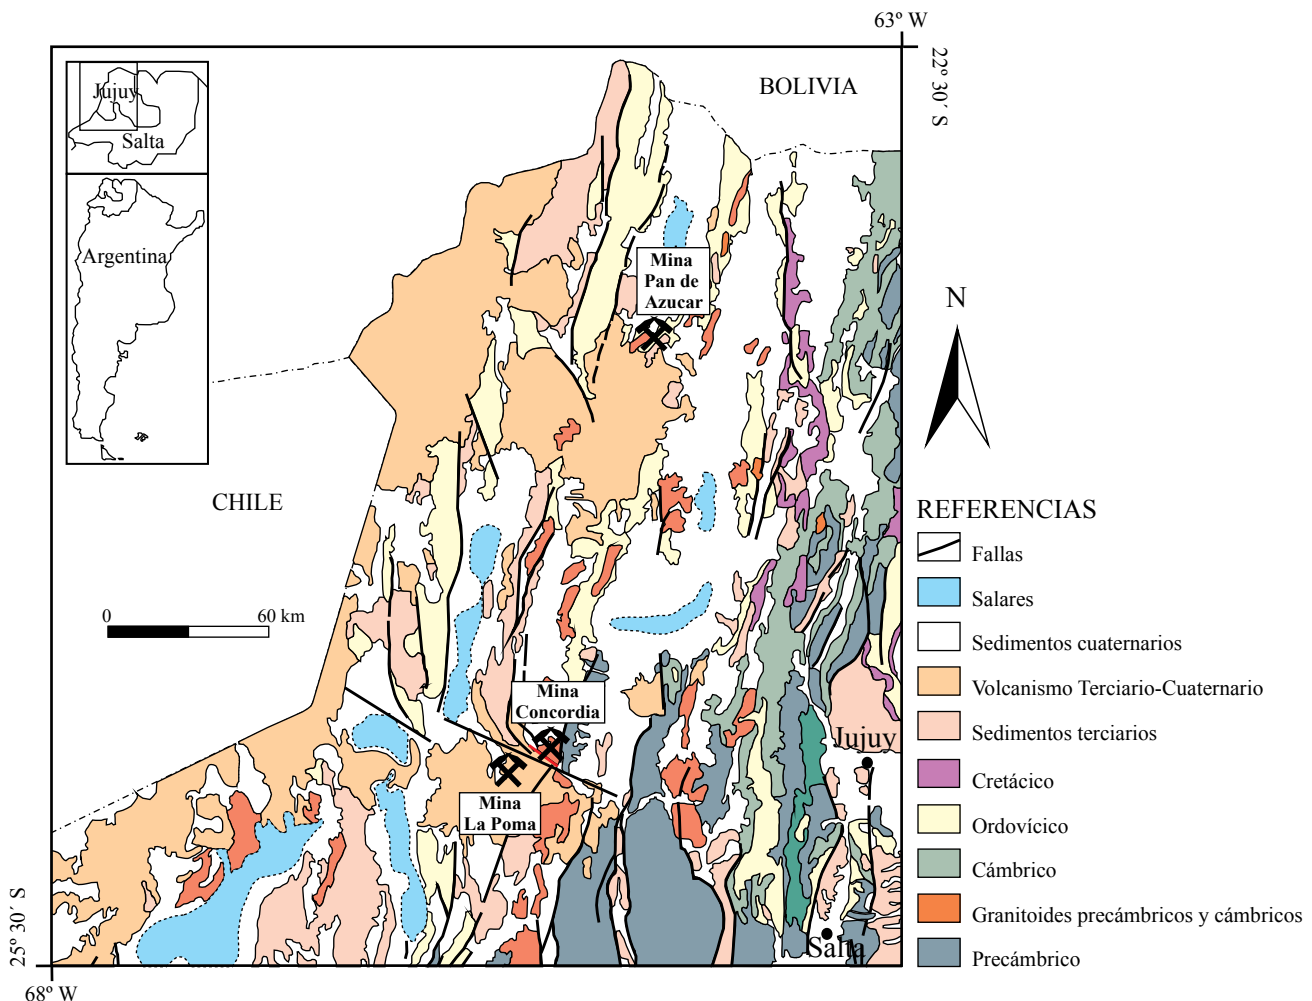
63º W

22º 30´ S

Jujuy

Salta

Argentina

BOLIVIA

CHILE

Mina Pan de Azucar

N

0 60 km

REFERENCIAS

Fallas

Salares

Sedimentos cuaternarios

Volcanismo Terciario-Cuaternario

Sedimentos terciarios

Cretácico

Ordovícico

Cámbrico

Granitoides precámbricos y cámbricos

Precámbrico

Mina Concordia

Mina La Poma

Jujuy

Salta

25º 30´ S

68º W